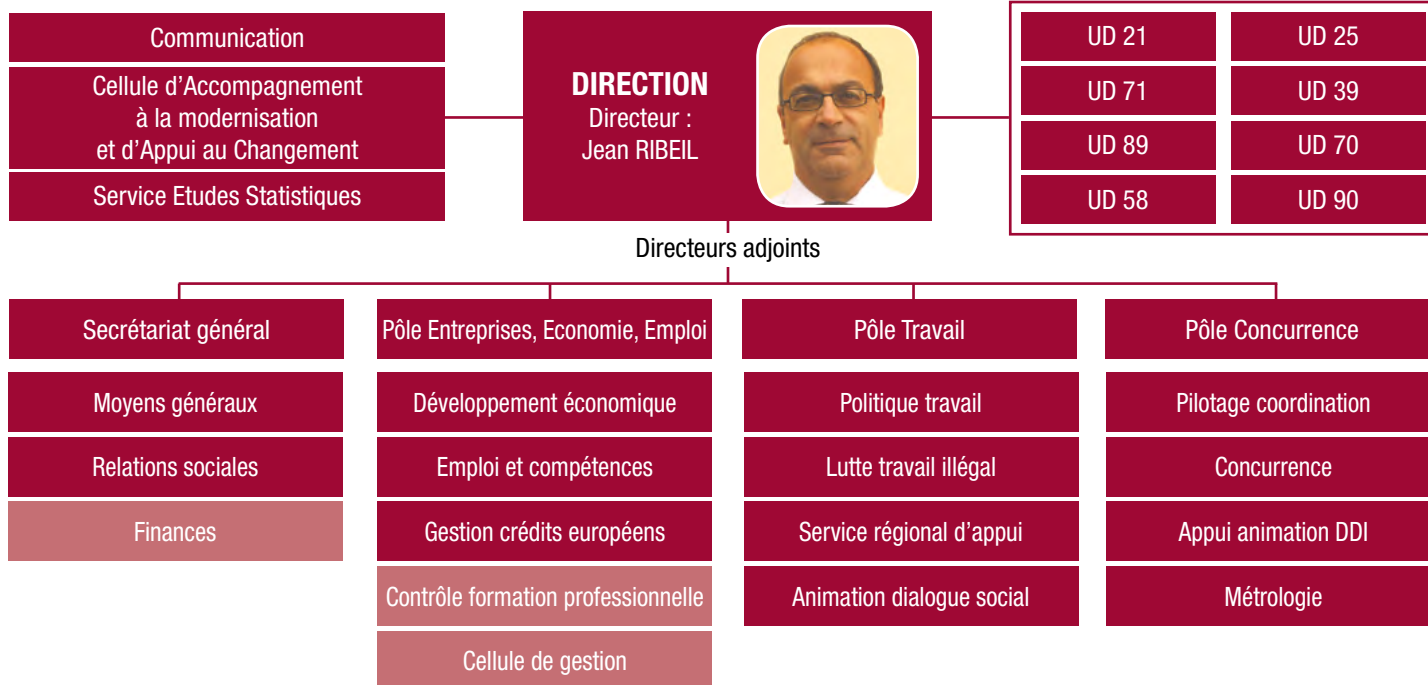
Communication

Cellule d'Accompagnement à la modernisation et d'Appui au Changement

Service Etudes Statistiques

DIRECTION
Directeur :
Jean RIBEIL

| UD 21 | UD 25 |
|---|---|
| UD 71 | UD 39 |
| UD 89 | UD 70 |
| UD 58 | UD 90 |

Directeurs adjoints

Secrétariat général

Moyens généraux

Relations sociales

Finances

Pôle Entreprises, Economie, Emploi

Développement économique

Emploi et compétences

Gestion crédits européens

Contrôle formation professionnelle

Cellule de gestion

Pôle Travail

Politique travail

Lutte travail illégal

Service régional d'appui

Animation dialogue social

Pôle Concurrence

Pilotage coordination

Concurrence

Appui animation DDI

Métrologie